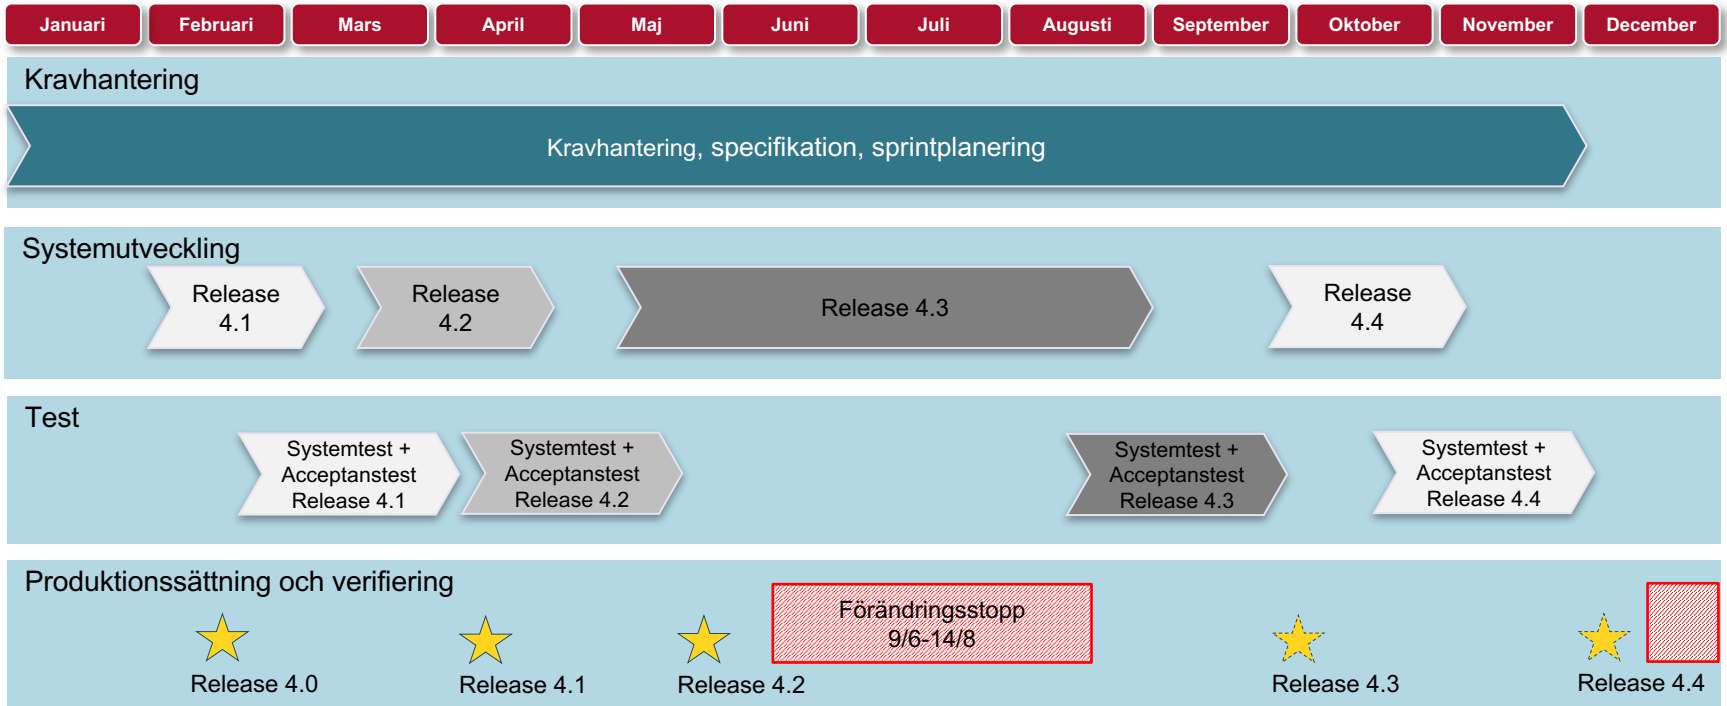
Januari Februari Mars April Maj Juni Juli Augusti September Oktober November December

Kravhantering

Kravhantering, specifikation, sprintplanering

Systemutveckling

Release 4.1

Release 4.2

Release 4.3

Release 4.4

Test

Systemtest + Acceptanstest Release 4.1

Systemtest + Acceptanstest Release 4.2

Systemtest + Acceptanstest Release 4.3

Systemtest + Acceptanstest Release 4.4

Produktionssättning och verifiering

Release 4.0

Release 4.1

Release 4.2

Förändringsstopp 9/6-14/8

Release 4.3

Release 4.4